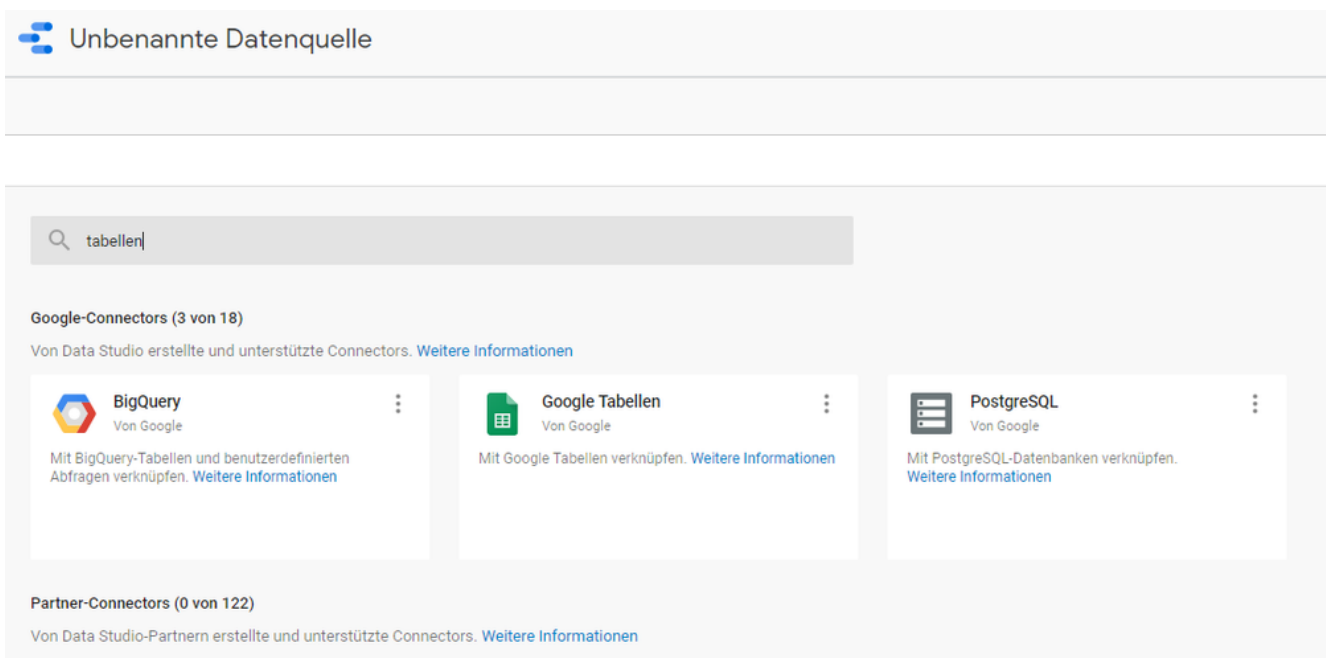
Unbenannte Datenquelle

tabellen

Google-Connectors (3 von 18)

Von Data Studio erstellte und unterstützte Connectors. Weitere Informationen

BigQuery
Von Google
Mit BigQuery-Tabellen und benutzerdefinierten Abfragen verknüpfen. Weitere Informationen

Google Tabellen
Von Google
Mit Google Tabellen verknüpfen. Weitere Informationen

PostgreSQL
Von Google
Mit PostgreSQL-Datenbanken verknüpfen. Weitere Informationen

Partner-Connectors (0 von 122)

Von Data Studio-Partnern erstellte und unterstützte Connectors. Weitere Informationen